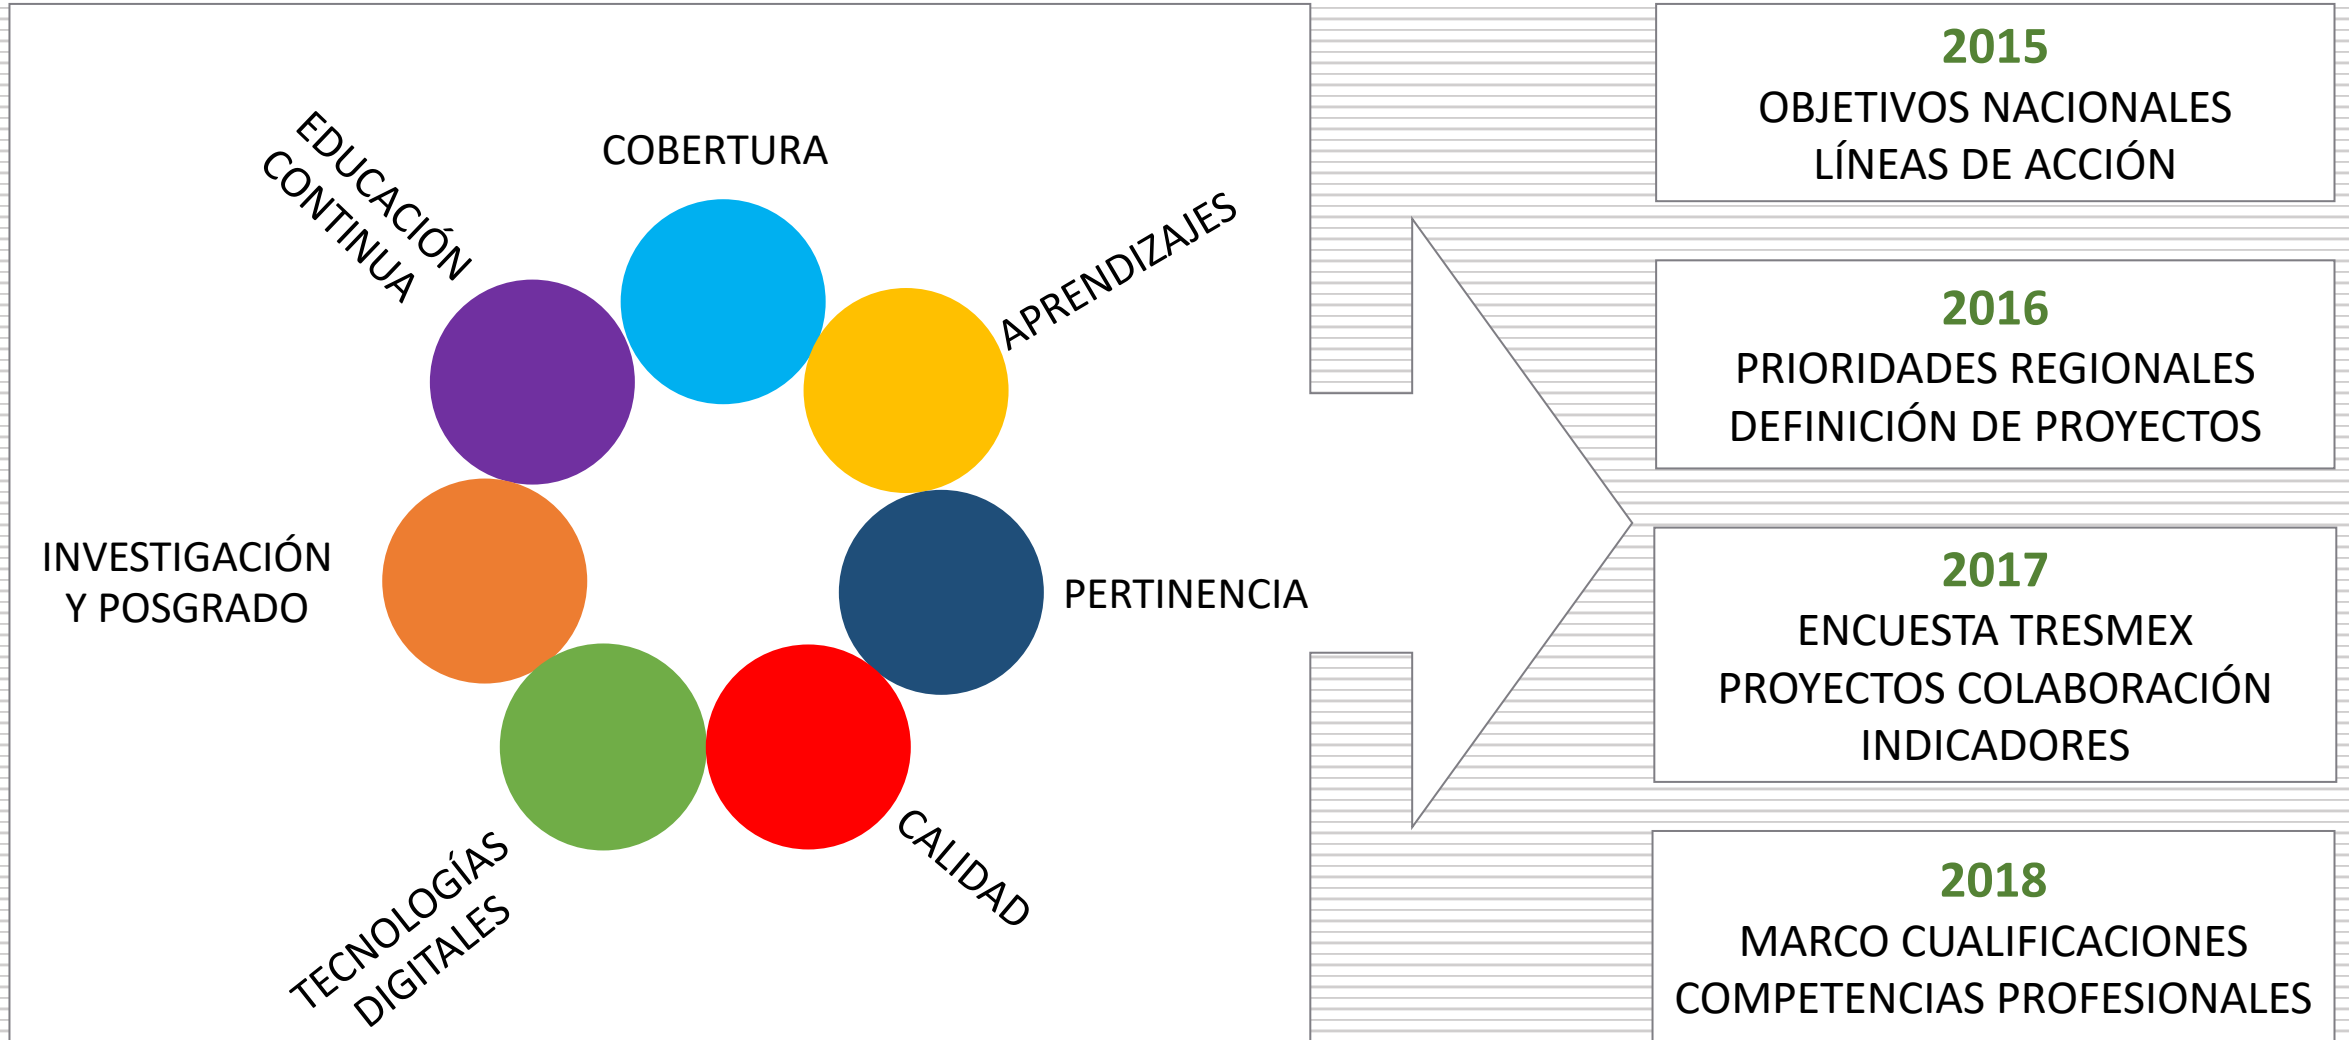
EDUCACIÓN CONTINUA

COBERTURA

APRENDIZAJES

INVESTIGACIÓN Y POSGRADO

PERTINENCIA

TECNOLOGÍAS DIGITALES

CALIDAD

2015
OBJETIVOS NACIONALES
LÍNEAS DE ACCIÓN

2016
PRIORIDADES REGIONALES
DEFINICIÓN DE PROYECTOS

2017
ENCUESTA TRESMEX
PROYECTOS COLABORACIÓN
INDICADORES

2018
MARCO CUALIFICACIONES
COMPETENCIAS PROFESIONALES